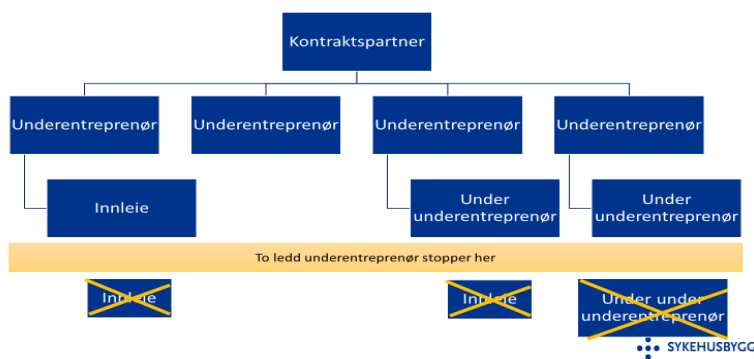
Kontraktspartner

Underentreprenør

Underentreprenør

Underentreprenør

Underentreprenør

Innleie

Under underentreprenør

Under underentreprenør

To ledd underentreprenør stopper her

Innleie

Innleie

Under under underentreprenør

SYKEHUSBYGG